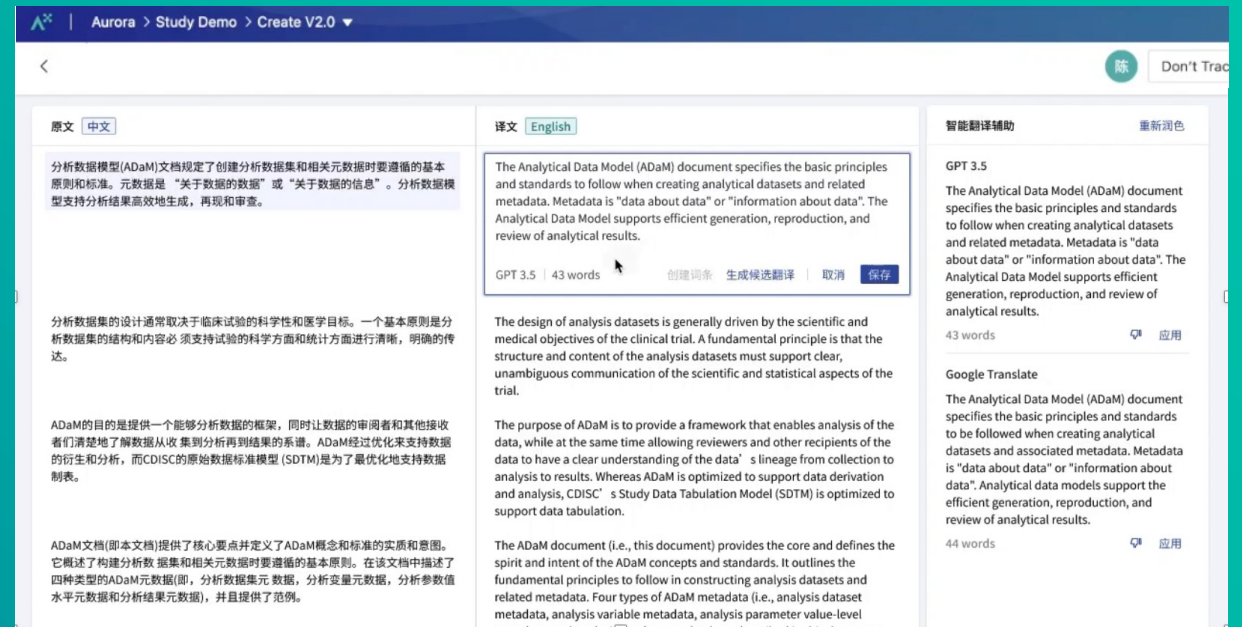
Aurora > Study Demo > Create V2.0

陈 Don't Trac

原文 中文

分析数据模型(ADaM)文档规定了创建分析数据集和相关元数据时要遵循的基本原则和标准。元数据是"关于数据的数据"或"关于数据的信息"。分析数据模型支持分析结果高效地生成，再现和审查。

分析数据集的设计通常取决于临床试验的科学性和医学目标。一个基本原则是分析数据集的结构和内容必须支持试验的科学方面和统计方面进行清晰，明确的传达。

ADaM的目的是提供一个能够分析数据的框架，同时让数据的审阅者和其他接收者们清楚地了解数据从收集到分析再到结果的系谱。ADaM经过优化来支持数据的衍生和分析，而CDISC的原始数据标准模型 (SDTM)是为了最优化地支持数据制表。

ADaM文档(即本文档)提供了核心要点并定义了ADaM概念和标准的实质和意图。它概述了构建分析数据集和相关元数据时要遵循的基本原则。在该文档中描述了四种类型的ADaM元数据(即，分析数据集元数据，分析变量元数据，分析参数值水平元数据和分析结果元数据)，并且提供了范例。

译文 English

The Analytical Data Model (ADaM) document specifies the basic principles and standards to follow when creating analytical datasets and related metadata. Metadata is "data about data" or "information about data". The Analytical Data Model supports efficient generation, reproduction, and review of analytical results.

GPT 3.5 | 43 words 创建词条 生成候选翻译 取消 保存

The design of analysis datasets is generally driven by the scientific and medical objectives of the clinical trial. A fundamental principle is that the structure and content of the analysis datasets must support clear, unambiguous communication of the scientific and statistical aspects of the trial.

The purpose of ADaM is to provide a framework that enables analysis of the data, while at the same time allowing reviewers and other recipients of the data to have a clear understanding of the data's lineage from collection to analysis to results. Whereas ADaM is optimized to support data derivation and analysis, CDISC's Study Data Tabulation Model (SDTM) is optimized to support data tabulation.

The ADaM document (i.e., this document) provides the core and defines the spirit and intent of the ADaM concepts and standards. It outlines the fundamental principles to follow in constructing analysis datasets and related metadata. Four types of ADaM metadata (i.e., analysis dataset metadata, analysis variable metadata, analysis parameter value-level

智能翻译辅助 重新润色

GPT 3.5

The Analytical Data Model (ADaM) document specifies the basic principles and standards to follow when creating analytical datasets and related metadata. Metadata is "data about data" or "information about data". The Analytical Data Model supports efficient generation, reproduction, and review of analytical results.

43 words 应用

Google Translate

The Analytical Data Model (ADaM) document specifies the basic principles and standards to be followed when creating analytical datasets and associated metadata. Metadata is "data about data" or "information about data". Analytical data models support the efficient generation, reproduction, and review of analytical results.

44 words 应用